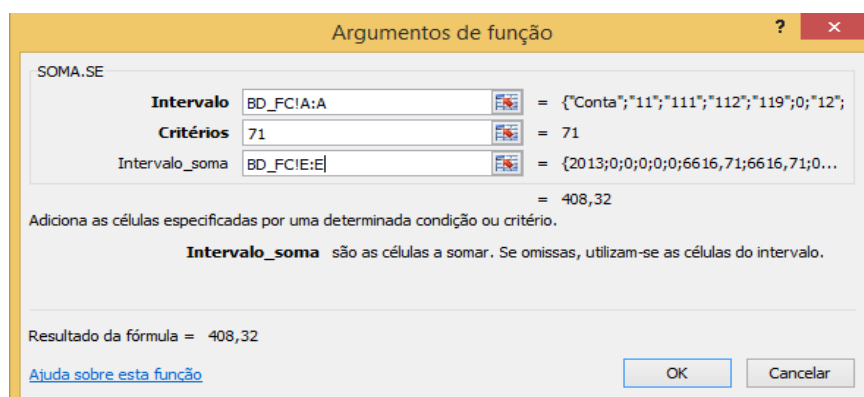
Argumentos de função

?

SOMA.SE

Intervalo BD_FC!A:A = {"Conta";"11";"111";"112";"119";0;"12";

Critérios 71 = 71

Intervalo_soma BD_FC!E:E = {2013;0;0;0;0;0;6616,71;6616,71;0...

= 408,32

Adiciona as células especificadas por uma determinada condição ou critério.

Intervalo_soma são as células a somar. Se omissas, utilizam-se as células do intervalo.

Resultado da fórmula = 408,32

Ajuda sobre esta função

OK

Cancelar